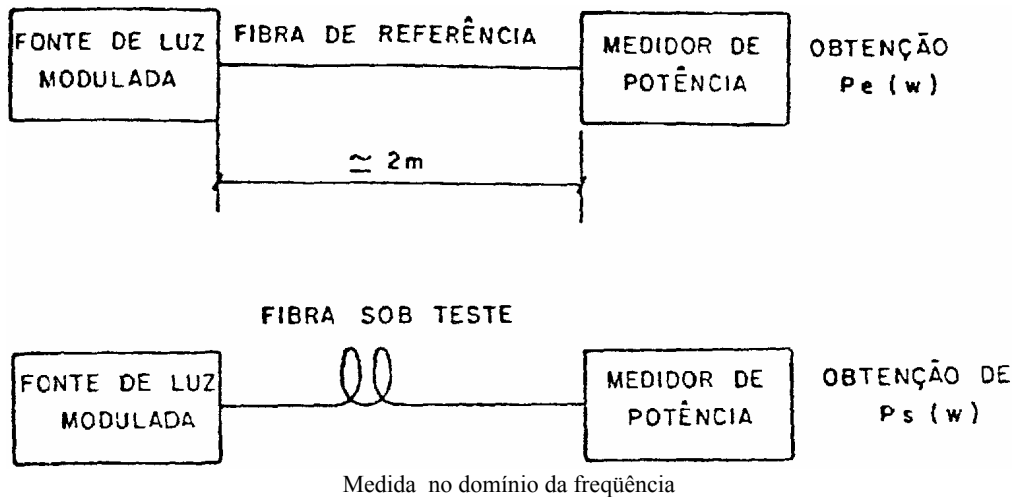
FONTE DE LUZ MODULADA

FIBRA DE REFERÊNCIA

MEDIDOR DE POTÊNCIA

OBTENÇÃO Pe (w)

$\simeq$ 2m

FIBRA SOB TESTE

FONTE DE LUZ MODULADA

MEDIDOR DE POTÊNCIA

OBTENÇÃO DE Ps (w)

Medida no domínio da freqüência